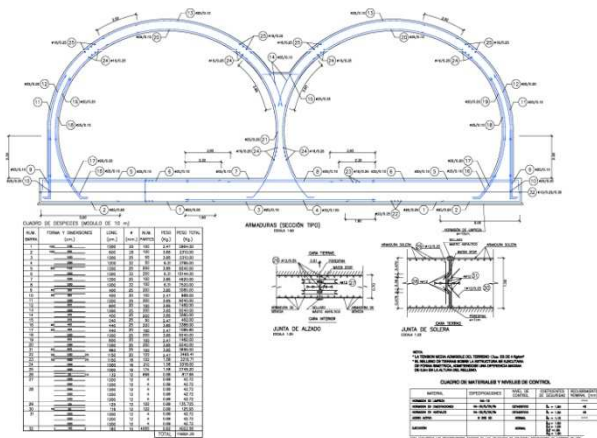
ARMADURAS (SECCIÓN TIPO)

CUADRO DE DESPIECES (MODULO DE 10 m)

| NUM. BARRA | FORMAS Y DIMENSIONES (cm) | LONG. (cm) | Ø (mm) | NUM. PARTES | PESO (Kg) | PESO TOTAL (Kg) |
|---|---|---|---|---|---|---|
| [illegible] | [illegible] | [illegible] | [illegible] | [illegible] | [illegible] | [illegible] |

TOTAL

JUNTA DE ALZADO

JUNTA DE SOLERA

NOTAS:

CUADRO DE MATERIALES Y NIVELES DE CONTROL

| MATERIAL | ESPECIFICACIONES | NIVEL DE CONTROL | COEFICIENTES DE SEGURIDAD | RECUBRIMIENTO NOMINAL (mm) |
|---|---|---|---|---|
| HORMIGÓN DE LIMPIEZA | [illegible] | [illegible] | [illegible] | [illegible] |
| HORMIGÓN EN CIMENTACIONES | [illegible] | ESTADISTICO | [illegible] | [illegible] |
| HORMIGÓN EN ALZADOS | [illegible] | ESTADISTICO | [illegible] | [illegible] |
| ACERO | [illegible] | NORMAL | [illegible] | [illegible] |
| EJECUCIÓN | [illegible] | NORMAL | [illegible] | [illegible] |